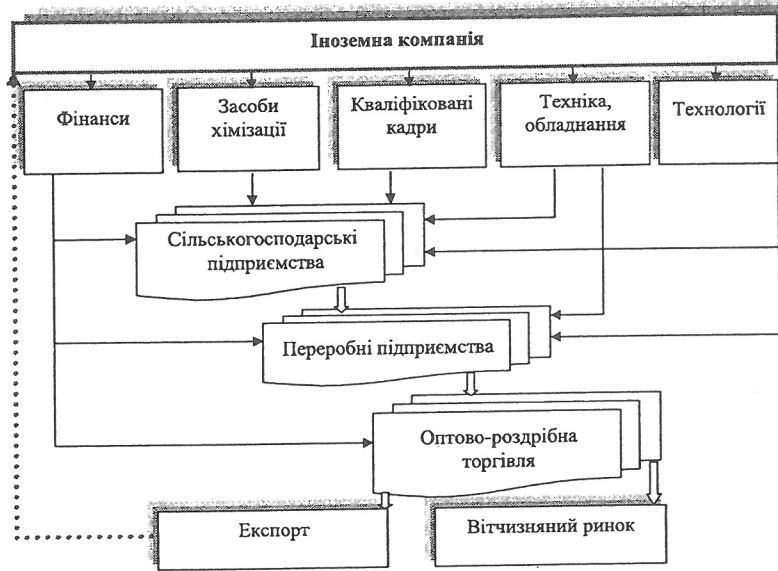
Іноземна компанія

Фінанси

Засоби хімізації

Кваліфіковані кадри

Техніка, обладнання

Технології

Сільськогосподарські підприємства

Переробні підприємства

Оптово-роздрібна торгівля

Експорт

Вітчизняний ринок